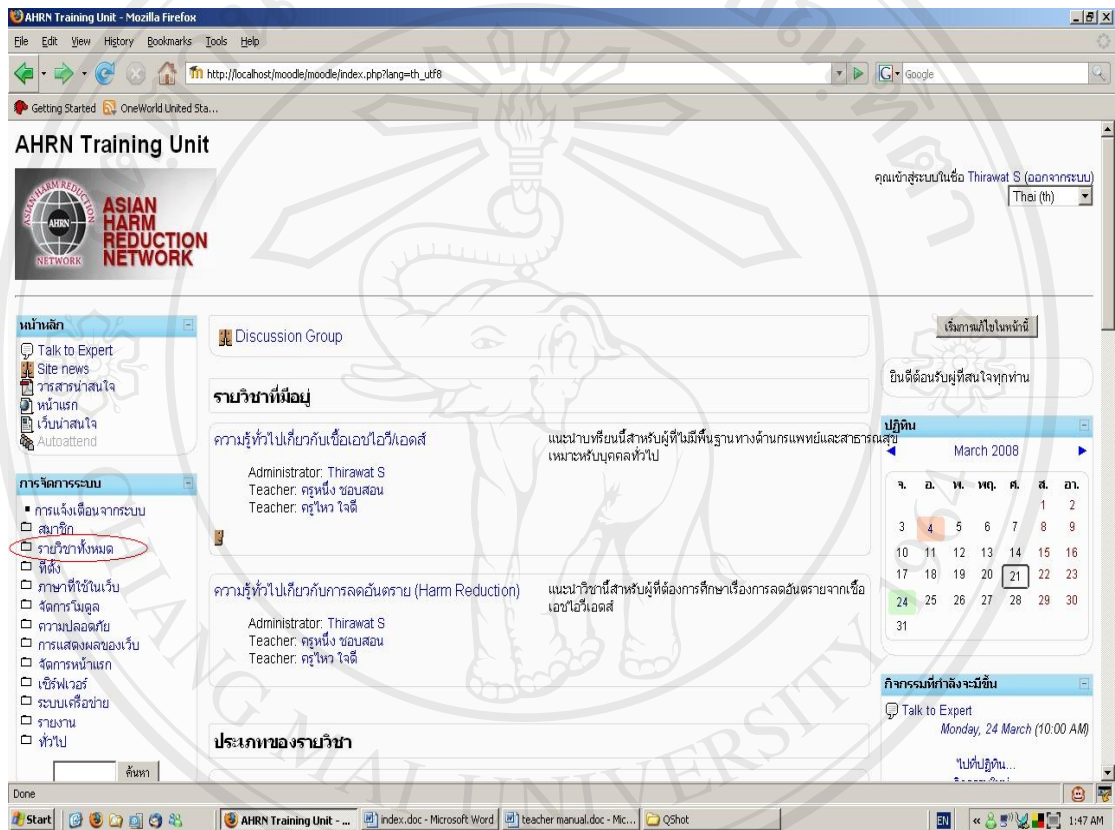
AHRN Training Unit - Mozilla Firefox

File Edit View History Bookmarks Tools Help

http://localhost/moodle/moodle/index.php?lang=th_utf8

Google

Getting Started OneWorld United Sta...

AHRN Training Unit

ASIAN HARM REDUCTION NETWORK

AHRN

คุณเข้าสู่ระบบในชื่อ Thirawat S (ออกจากระบบ)

Thai (th)

หน้าหลัก

Talk to Expert
Site news
วารสารน่าสนใจ
หน้าแรก
เว็บน่าสนใจ
Autoattend

การจัดการระบบ

การแจ้งเตือนจากระบบ
สมาชิก
รายวิชาทั้งหมด
ที่ตั้ง
ภาษาที่ใช้ในเว็บ
จัดการโมดูล
ความปลอดภัย
การแสดงผลของเว็บ
จัดการหน้าแรก
เซิร์ฟเวอร์
ระบบเครือข่าย
รายงาน
ทั่วไป

ค้นหา

Discussion Group

รายวิชาที่มีอยู่

ความรู้ทั่วไปเกี่ยวกับเชื้อเอชไอวี/เอดส์

Administrator: Thirawat S
Teacher: ครูหนึ่ง ชอบสอน
Teacher: ครูไหว ใจดี

แนะนำบทเรียนนี้สำหรับผู้ที่ไม่มีพื้นฐานทางด้านการแพทย์และสาธารณสุข เหมาะหรับบุคคลทั่วไป

ความรู้ทั่วไปเกี่ยวกับการลดอันตราย (Harm Reduction)

Administrator: Thirawat S
Teacher: ครูหนึ่ง ชอบสอน
Teacher: ครูไหว ใจดี

แนะนำวิชานี้สำหรับผู้ที่ต้องการศึกษาเรื่องการลดอันตรายจากเชื้อเอชไอวีเอดส์

ประเภทของรายวิชา

เริ่มการแก้ไขในหน้านี้

ยินดีต้อนรับผู้ที่สนใจทุกท่าน

ปฏิทิน

March 2008

| จ. | อ. | พ. | พฤ. | ศ. | ส. | อา. |
|---|---|---|---|---|---|---|
| | | | | | 1 | 2 |
| 3 | 4 | 5 | 6 | 7 | 8 | 9 |
| 10 | 11 | 12 | 13 | 14 | 15 | 16 |
| 17 | 18 | 19 | 20 | 21 | 22 | 23 |
| 24 | 25 | 26 | 27 | 28 | 29 | 30 |
| 31 | | | | | | |

กิจกรรมที่กำลังจะมีขึ้น

Talk to Expert
Monday, 24 March (10:00 AM)

ไปที่ปฏิทิน...

Done

Start AHRN Training Unit - ... index.doc - Microsoft Word teacher manual.doc - Mic... QShot EN 1:47 AM